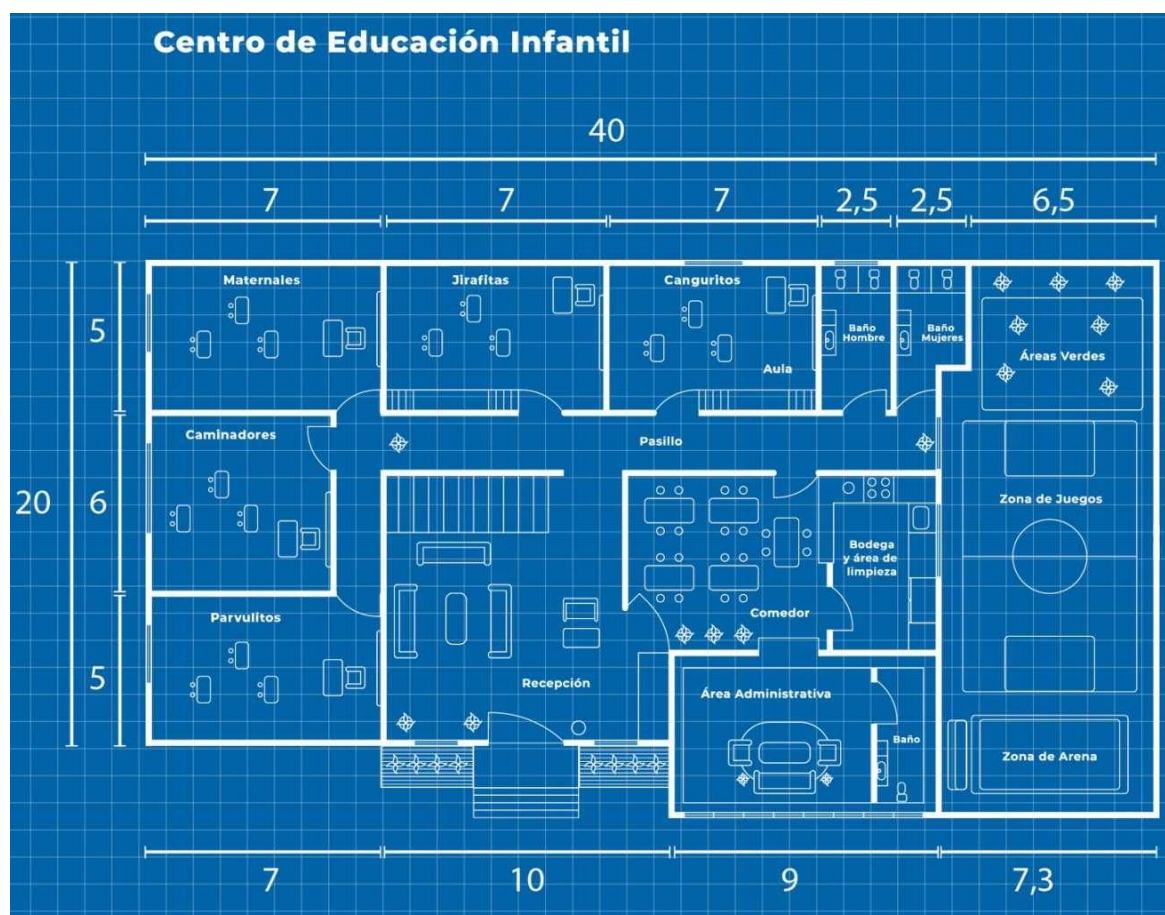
Centro de Educación Infantil

40

7
7
7
2,5
2,5
6,5

20
5
6
5

Maternales
Jirafitas
Canguritos
Aula
Baño Hombre
Baño Mujeres
Áreas Verdes
Caminadores
Pasillo
Zona de Juegos
Bodega y área de limpieza
Comedor
Parvulitos
Recepción
Área Administrativa
Baño
Zona de Arena

7
10
9
7,3